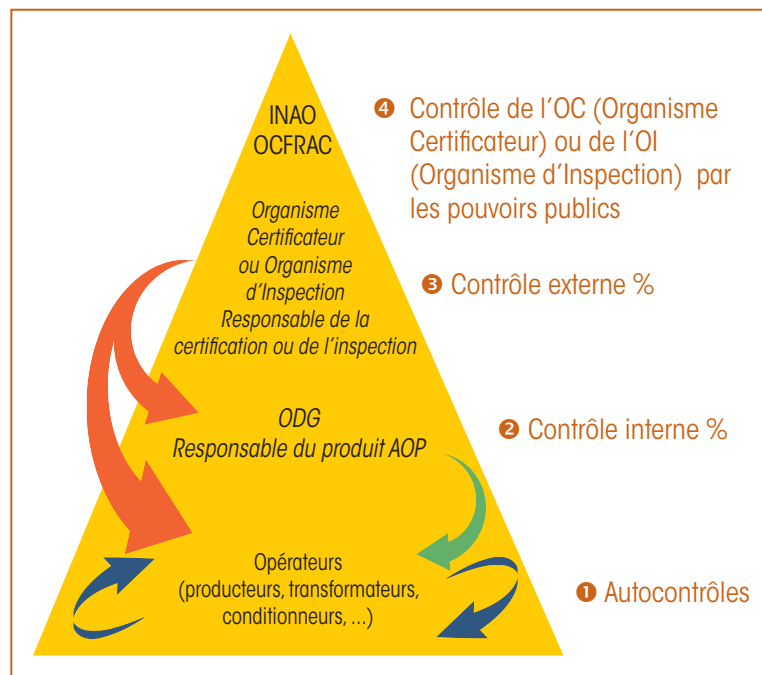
INAO
OCFRAC

❹ Contrôle de l'OC (Organisme Certificateur) ou de l'OI (Organisme d'Inspection) par les pouvoirs publics

*Organisme Certificateur ou Organisme d'Inspection Responsable de la certification ou de l'inspection*

❸ Contrôle externe %

*ODG*
*Responsable du produit AOP*

❷ Contrôle interne %

Opérateurs (producteurs, transformateurs, conditionneurs, ...)

❶ Autocontrôles